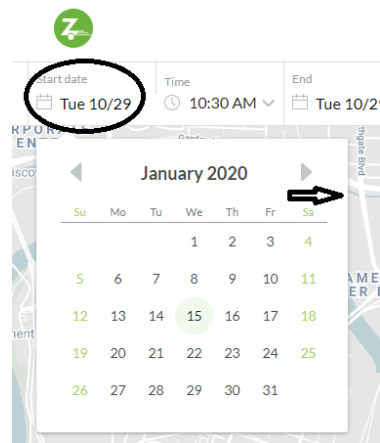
Start date
Tue 10/29

Time
10:30 AM

End
Tue 10/2

RPOR
ENT

January 2020

| Su | Mo | Tu | We | Th | Fr | Sa |
|---|---|---|---|---|---|---|
| | | | 1 | 2 | 3 | 4 |
| 5 | 6 | 7 | 8 | 9 | 10 | 11 |
| 12 | 13 | 14 | 15 | 16 | 17 | 18 |
| 19 | 20 | 21 | 22 | 23 | 24 | 25 |
| 26 | 27 | 28 | 29 | 30 | 31 | |

AME
ER